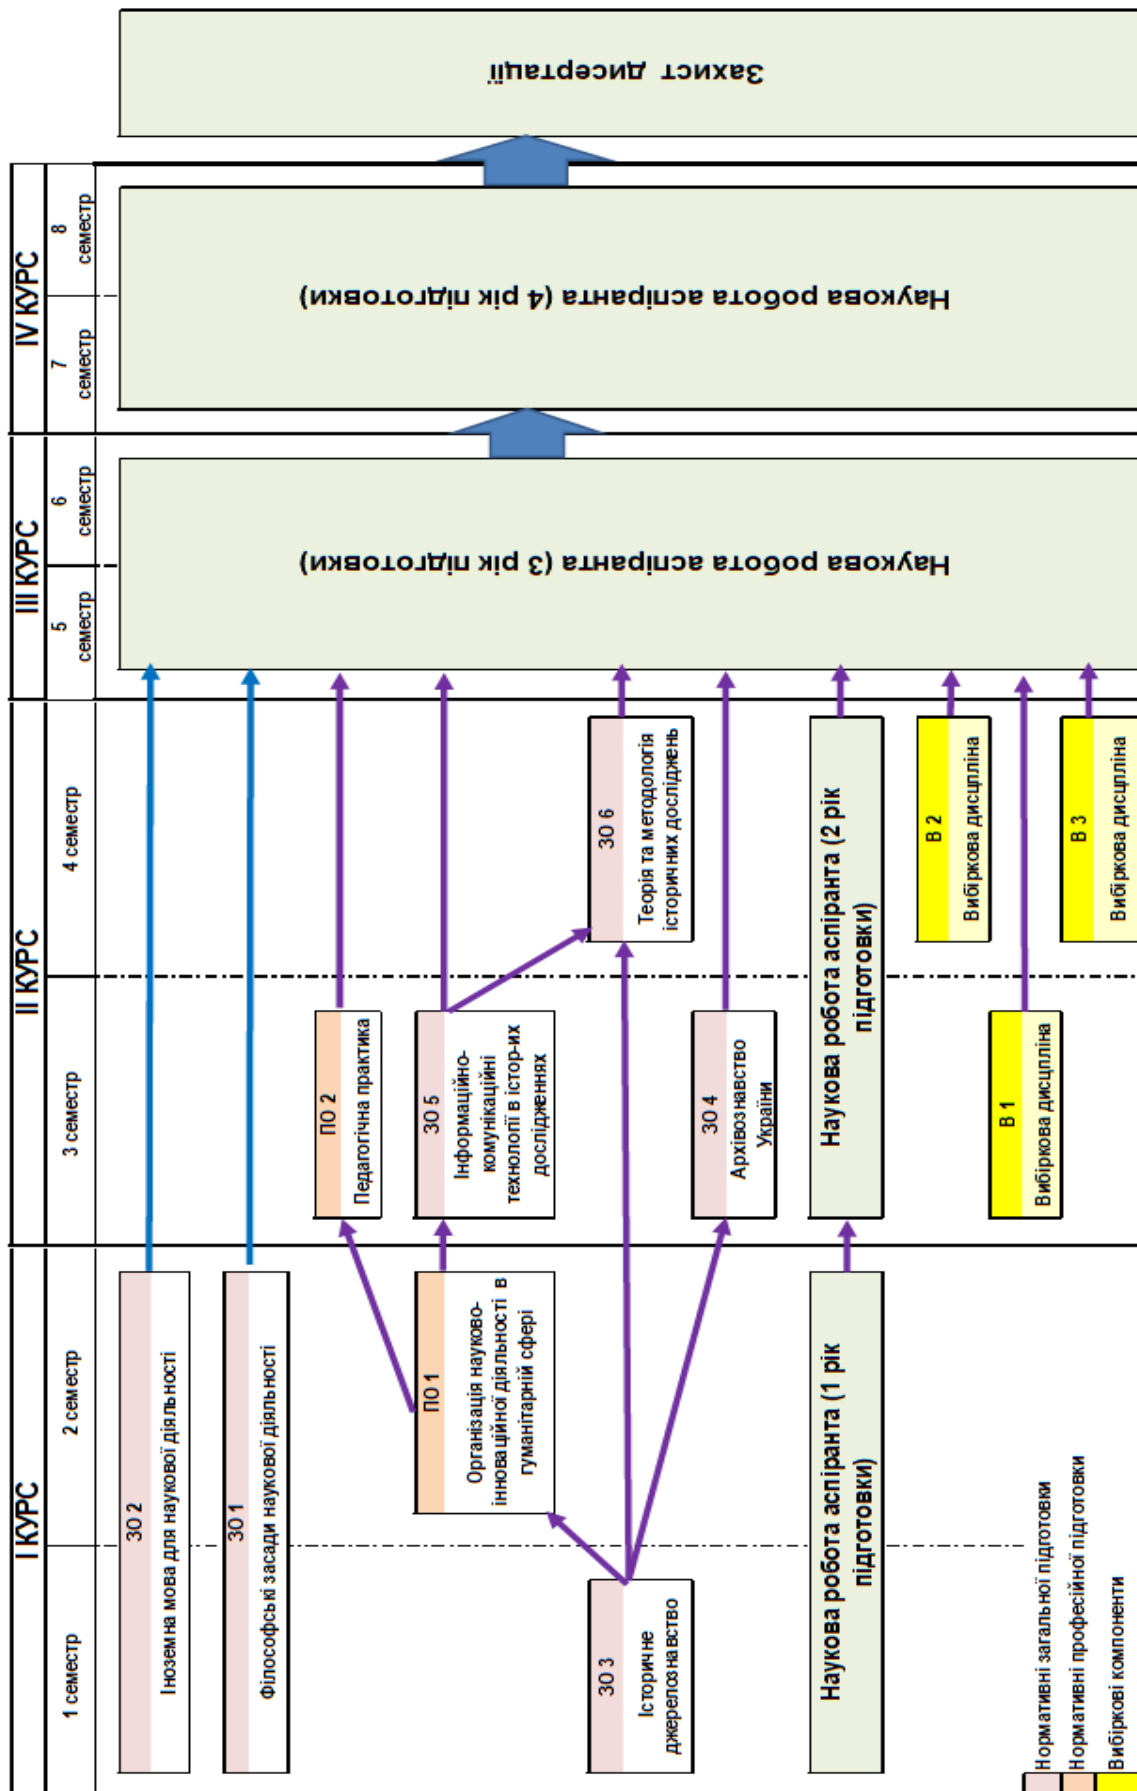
Захист дисертації

IV КУРС
7 семестр
8 семестр
Наукова робота аспіранта (4 рік підготовки)

III КУРС
5 семестр
6 семестр
Наукова робота аспіранта (3 рік підготовки)

II КУРС
3 семестр
4 семестр

I КУРС
1 семестр
2 семестр

ЗО 2 Іноземна мова для наукової діяльності
ЗО 1 Філософські засади наукової діяльності
ПО 2 Педагогічна практика
ПО 1 Організація науково-інноваційної діяльності в гуманітарній сфері
ЗО 5 Інформаційно-комунікаційні технології в істор-их дослідженнях
ЗО 6 Теорія та методологія історичних досліджень
ЗО 3 Історичне джерелознавство
ЗО 4 Архівознавство України
Наукова робота аспіранта (1 рік підготовки)
Наукова робота аспіранта (2 рік підготовки)
В 1 Вибіркова дисципліна
В 2 Вибіркова дисципліна
В 3 Вибіркова дисципліна

Нормативні загальної підготовки
Нормативні професійної підготовки
Вибіркові компоненти